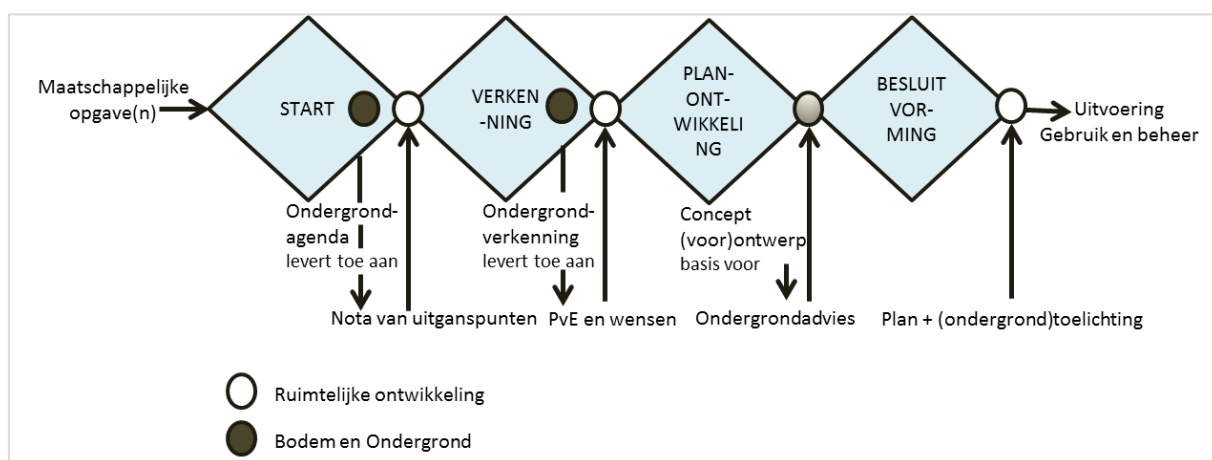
Maatschappelijke opgave(n)

START

VERKEN -NING

PLAN- ONT- WIKKELI NG

BESLUIT VOR- MING

Uitvoering Gebruik en beheer

Ondergrond- agenda levert toe aan

Ondergrond- verkenning levert toe aan

Concept (voor)ontwerp basis voor

Nota van uitganspunten

PvE en wensen

Ondergrondadvies

Plan + (ondergrond)toelichting

Ruimtelijke ontwikkeling

Bodem en Ondergrond